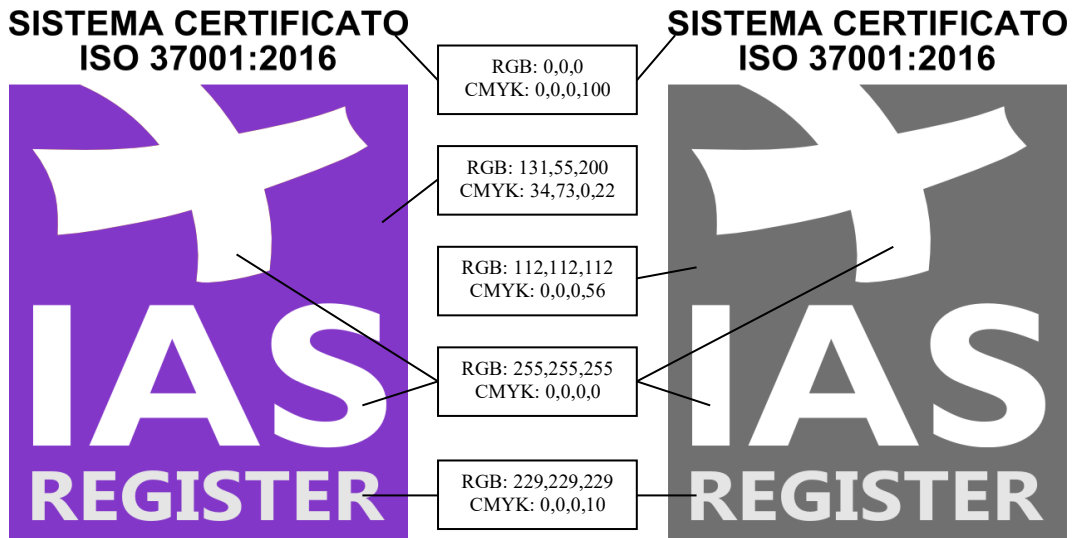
SISTEMA CERTIFICATO
ISO 37001:2016

IAS
REGISTER

RGB: 0,0,0
CMYK: 0,0,0,100

RGB: 131,55,200
CMYK: 34,73,0,22

RGB: 112,112,112
CMYK: 0,0,0,56

RGB: 255,255,255
CMYK: 0,0,0,0

RGB: 229,229,229
CMYK: 0,0,0,10

SISTEMA CERTIFICATO
ISO 37001:2016

IAS
REGISTER